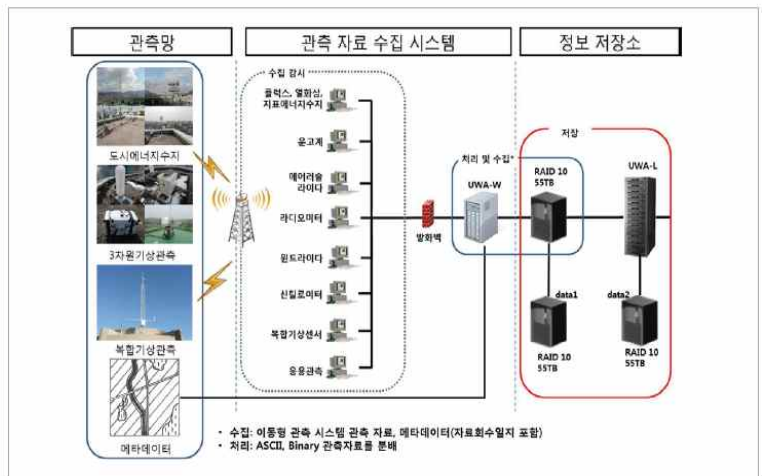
관측망

관측 자료 수집 시스템

정보 저장소

도시에너지수지

3차원기상관측

복합기상관측

메타데이터

수집 감시

플럭스, 열화상, 지표에너지수지

운고계

에어러솔 라이다

라디오미터

윈드라이다

신틸로미터

복합기상센서

응용관측

방화벽

처리 및 수집*

UWA-W

저장

RAID 10 55TB

UWA-L

data1

RAID 10 55TB

data2

RAID 10 55TB

• 수집: 이동형 관측 시스템 관측 자료, 메타데이터(자료회수일지 포함)
• 처리: ASCII, Binary 관측자료를 분배